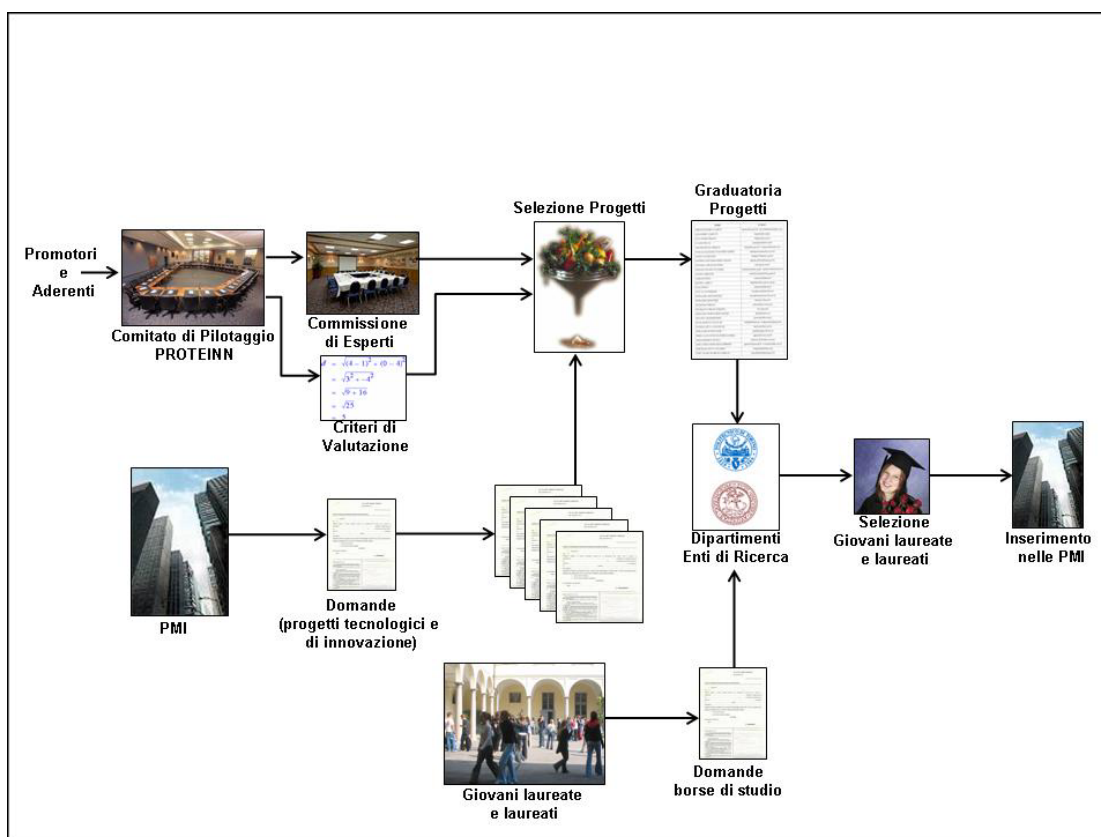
Promotori e Aderenti

Comitato di Pilotaggio PROTEINN

Commissione di Esperti

$d = \sqrt{(4-1)^2+(0-4)^2}$
$= \sqrt{3^2+-4^2}$
$= \sqrt{9+16}$
$= \sqrt{25}$
$= 5$

Criteri di Valutazione

Selezione Progetti

Graduatoria Progetti

Dipartimenti Enti di Ricerca

Selezione Giovani laureate e laureati

Inserimento nelle PMI

PMI

Domande (progetti tecnologici e di innovazione)

Giovani laureate e laureati

Domande borse di studio